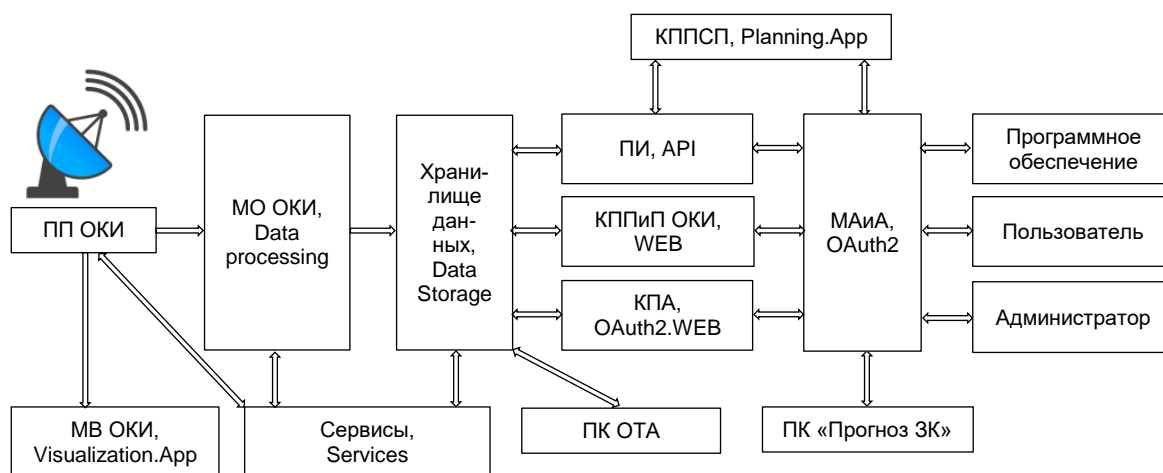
КППСП, Planning.App

ПП ОКИ

МО ОКИ, Data processing

Хранилище данных, Data Storage

ПИ, API

КППиП ОКИ, WEB

КПА, OAuth2.WEB

МАиА, OAuth2

Программное обеспечение

Пользователь

Администратор

МВ ОКИ, Visualization.App

Сервисы, Services

ПК ОТА

ПК «Прогноз ЗК»